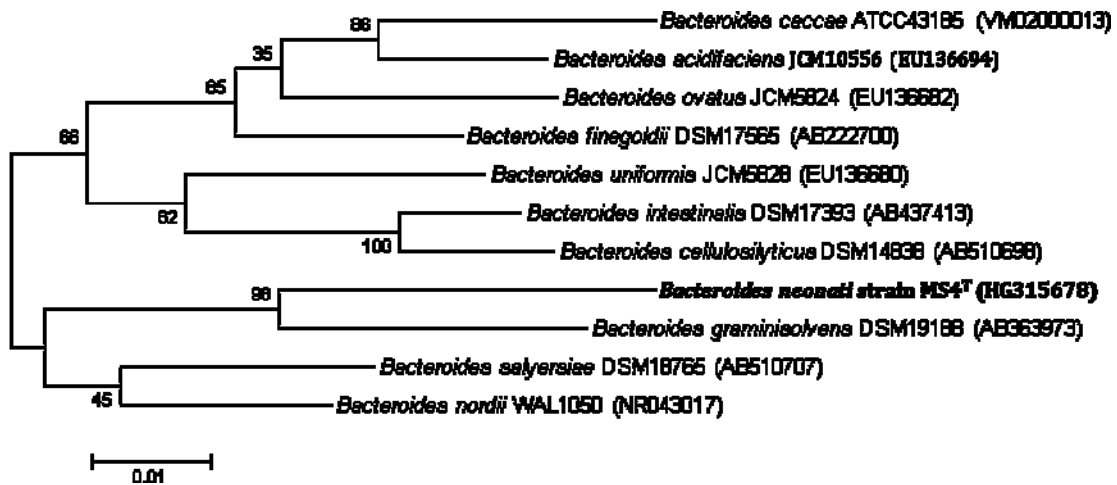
86
Bacteroides caccae ATCC43185 (VM02000013)
35
Bacteroides acidifaciens JCM10556 (EU136694)
65
Bacteroides ovatus JCM5824 (EU136682)
66
Bacteroides finegoldii DSM17565 (AB222700)
Bacteroides uniformis JCM5828 (EU136680)
62
Bacteroides intestinalis DSM17393 (AB437413)
100
Bacteroides cellulosilyticus DSM14838 (AB510698)
98
Bacteroides neonati strain MS4$^T$ (HG315678)
Bacteroides graminisolvens DSM19188 (AB363973)
Bacteroides salyersiae DSM18765 (AB510707)
45
Bacteroides nordii WAL1050 (NR043017)
0.01